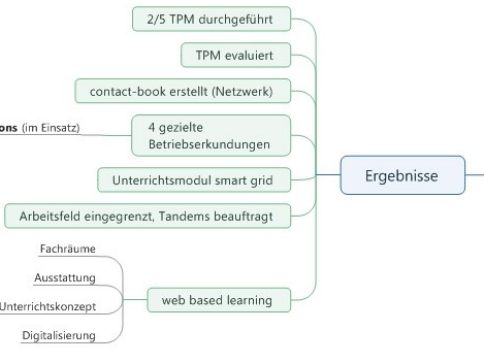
2/5 TPM durchgeführt

TPM evaluiert

contact-book erstellt (Netzwerk)

ons (im Einsatz)

4 gezielte Betriebserkundungen

Unterrichtsmodul smart grid

Ergebnisse

Arbeitsfeld eingegrenzt, Tandems beauftragt

Fachräume

Ausstattung

Unterrichtskonzept

web based learning

Digitalisierung